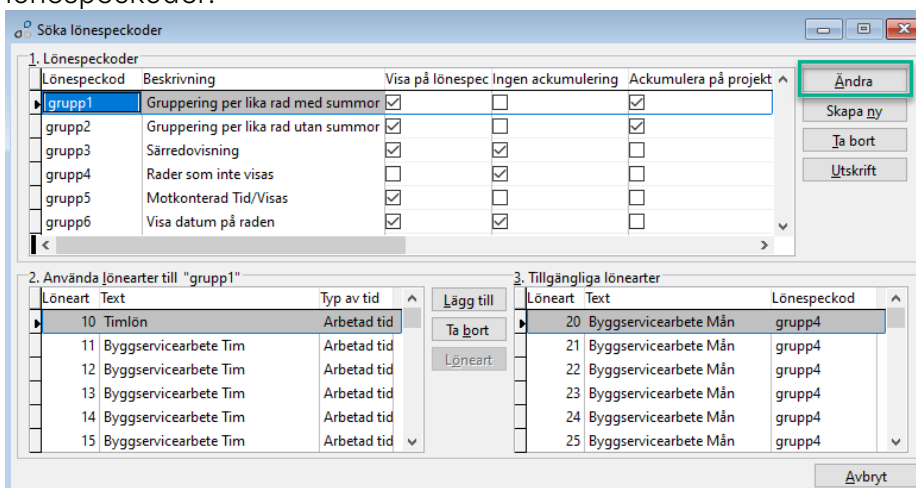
lönespeckoder.

Söka lönespeckoder

1. Lönespeckoder

| Lönespeckod | Beskrivning | Visa på lönespec | Ingen ackumulering | Ackumulera på projekt |
|---|---|---|---|---|
| grupp1 | Gruppering per lika rad med summor | ☑ | ☐ | ☑ |
| grupp2 | Gruppering per lika rad utan summor | ☑ | ☐ | ☑ |
| grupp3 | Särredovisning | ☑ | ☑ | ☑ |
| grupp4 | Rader som inte visas | ☐ | ☑ | ☑ |
| grupp5 | Motkonterad Tid/Visas | ☑ | ☐ | ☐ |
| grupp6 | Visa datum på raden | ☑ | ☑ | ☐ |

Ändra
Skapa ny
Ta bort
Utskrift

2. Använda lönearter till "grupp1"

| Löneart | Text | Typ av tid |
|---|---|---|
| 10 | Timlön | Arbetad tid |
| 11 | Byggservicearbete Tim | Arbetad tid |
| 12 | Byggservicearbete Tim | Arbetad tid |
| 13 | Byggservicearbete Tim | Arbetad tid |
| 14 | Byggservicearbete Tim | Arbetad tid |
| 15 | Byggservicearbete Tim | Arbetad tid |

Lägg till
Ta bort
Löneart

3. Tillgängliga lönearter

| Löneart | Text | Lönespeckod |
|---|---|---|
| 20 | Byggservicearbete Mån | grupp4 |
| 21 | Byggservicearbete Mån | grupp4 |
| 22 | Byggservicearbete Mån | grupp4 |
| 23 | Byggservicearbete Mån | grupp4 |
| 24 | Byggservicearbete Mån | grupp4 |
| 25 | Byggservicearbete Mån | grupp4 |

Avbryt